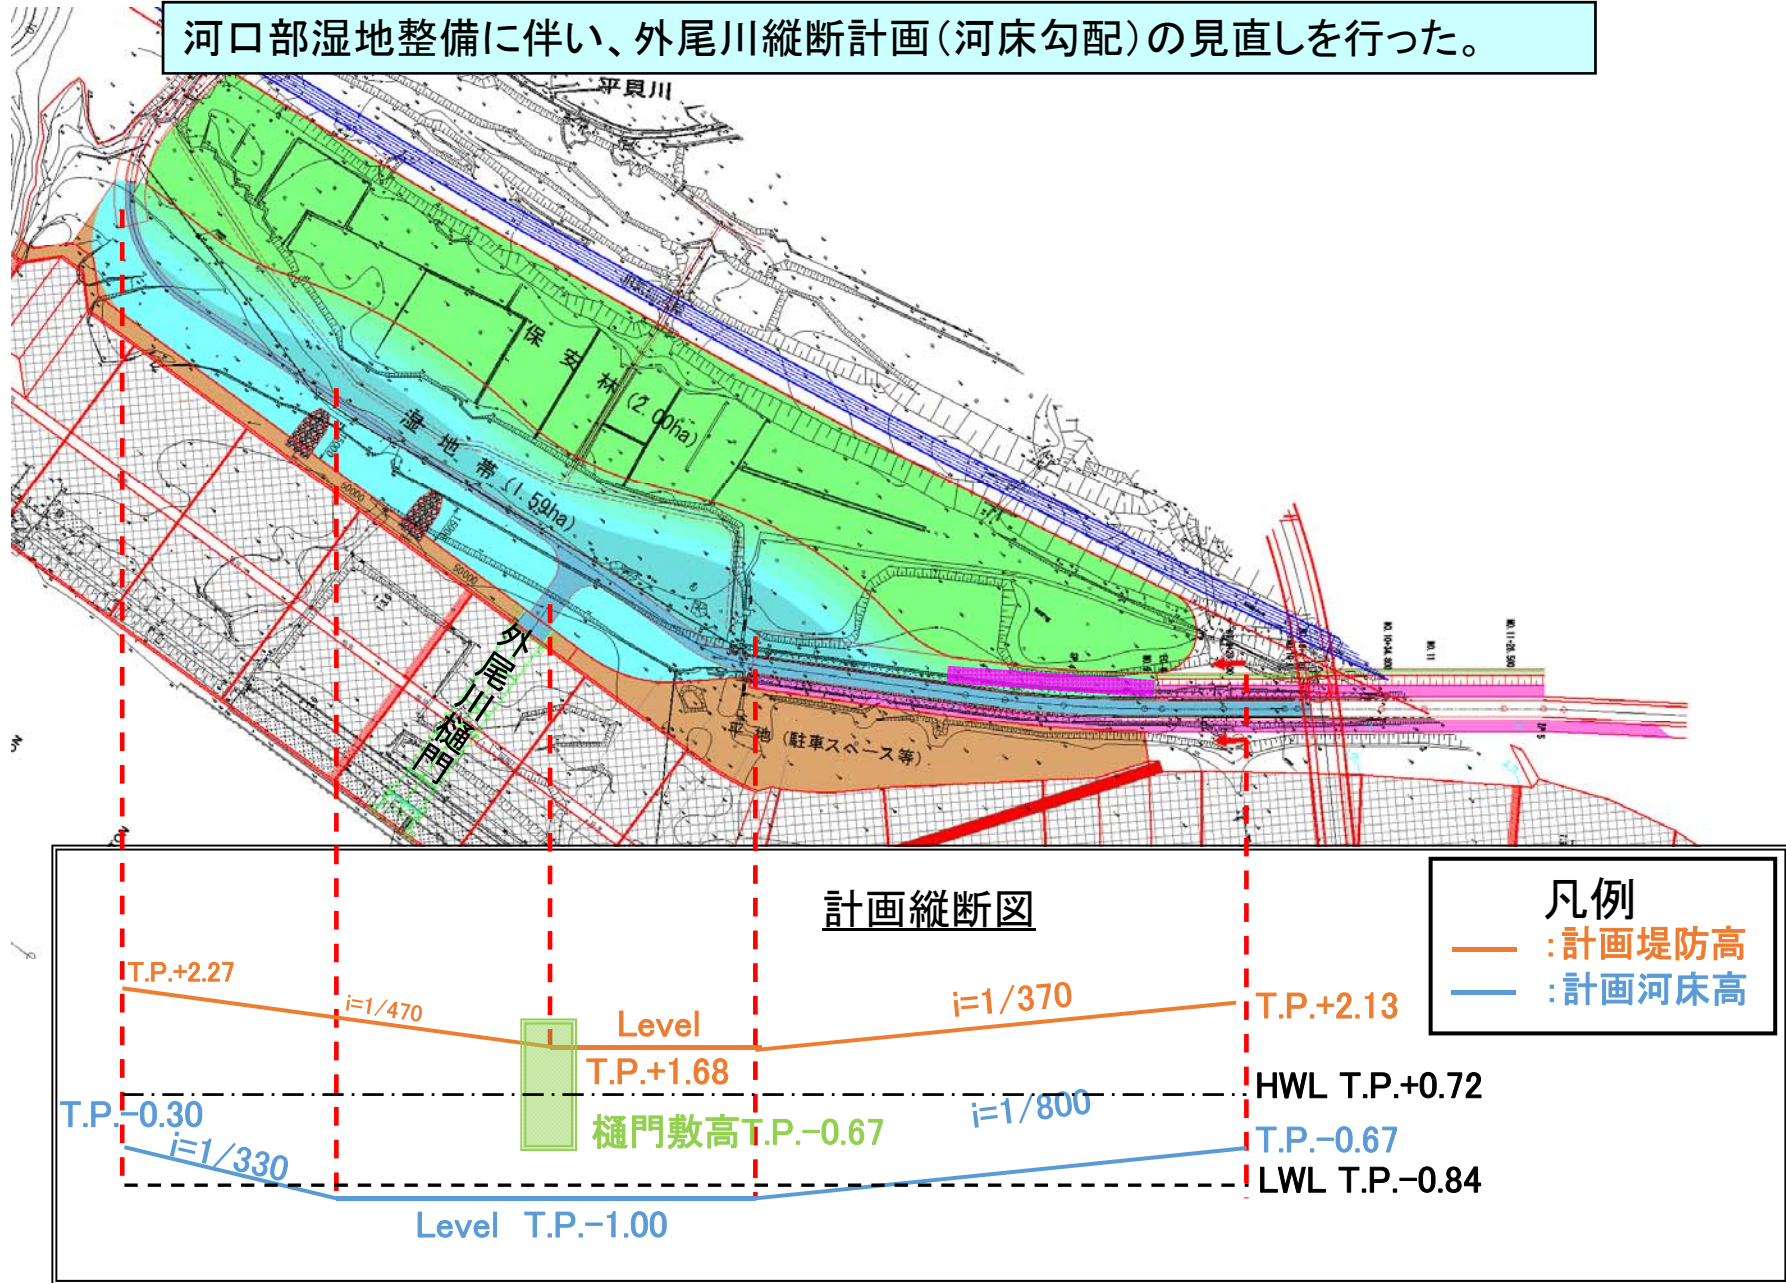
河口部湿地整備に伴い、外尾川縦断計画(河床勾配)の見直しを行った。

平貝川

保安林(2.00ha)

湿地帯(1.59ha)

外尾川樋門

平地(駐車スペース等)

計画縦断図

凡例
:計画堤防高
:計画河床高

T.P.+2.27

i=1/470

Level

T.P.+1.68

i=1/370

T.P.+2.13

HWL T.P.+0.72

T.P.-0.30

i=1/330

樋門敷高T.P.-0.67

i=1/800

T.P.-0.67

LWL T.P.-0.84

Level T.P.-1.00